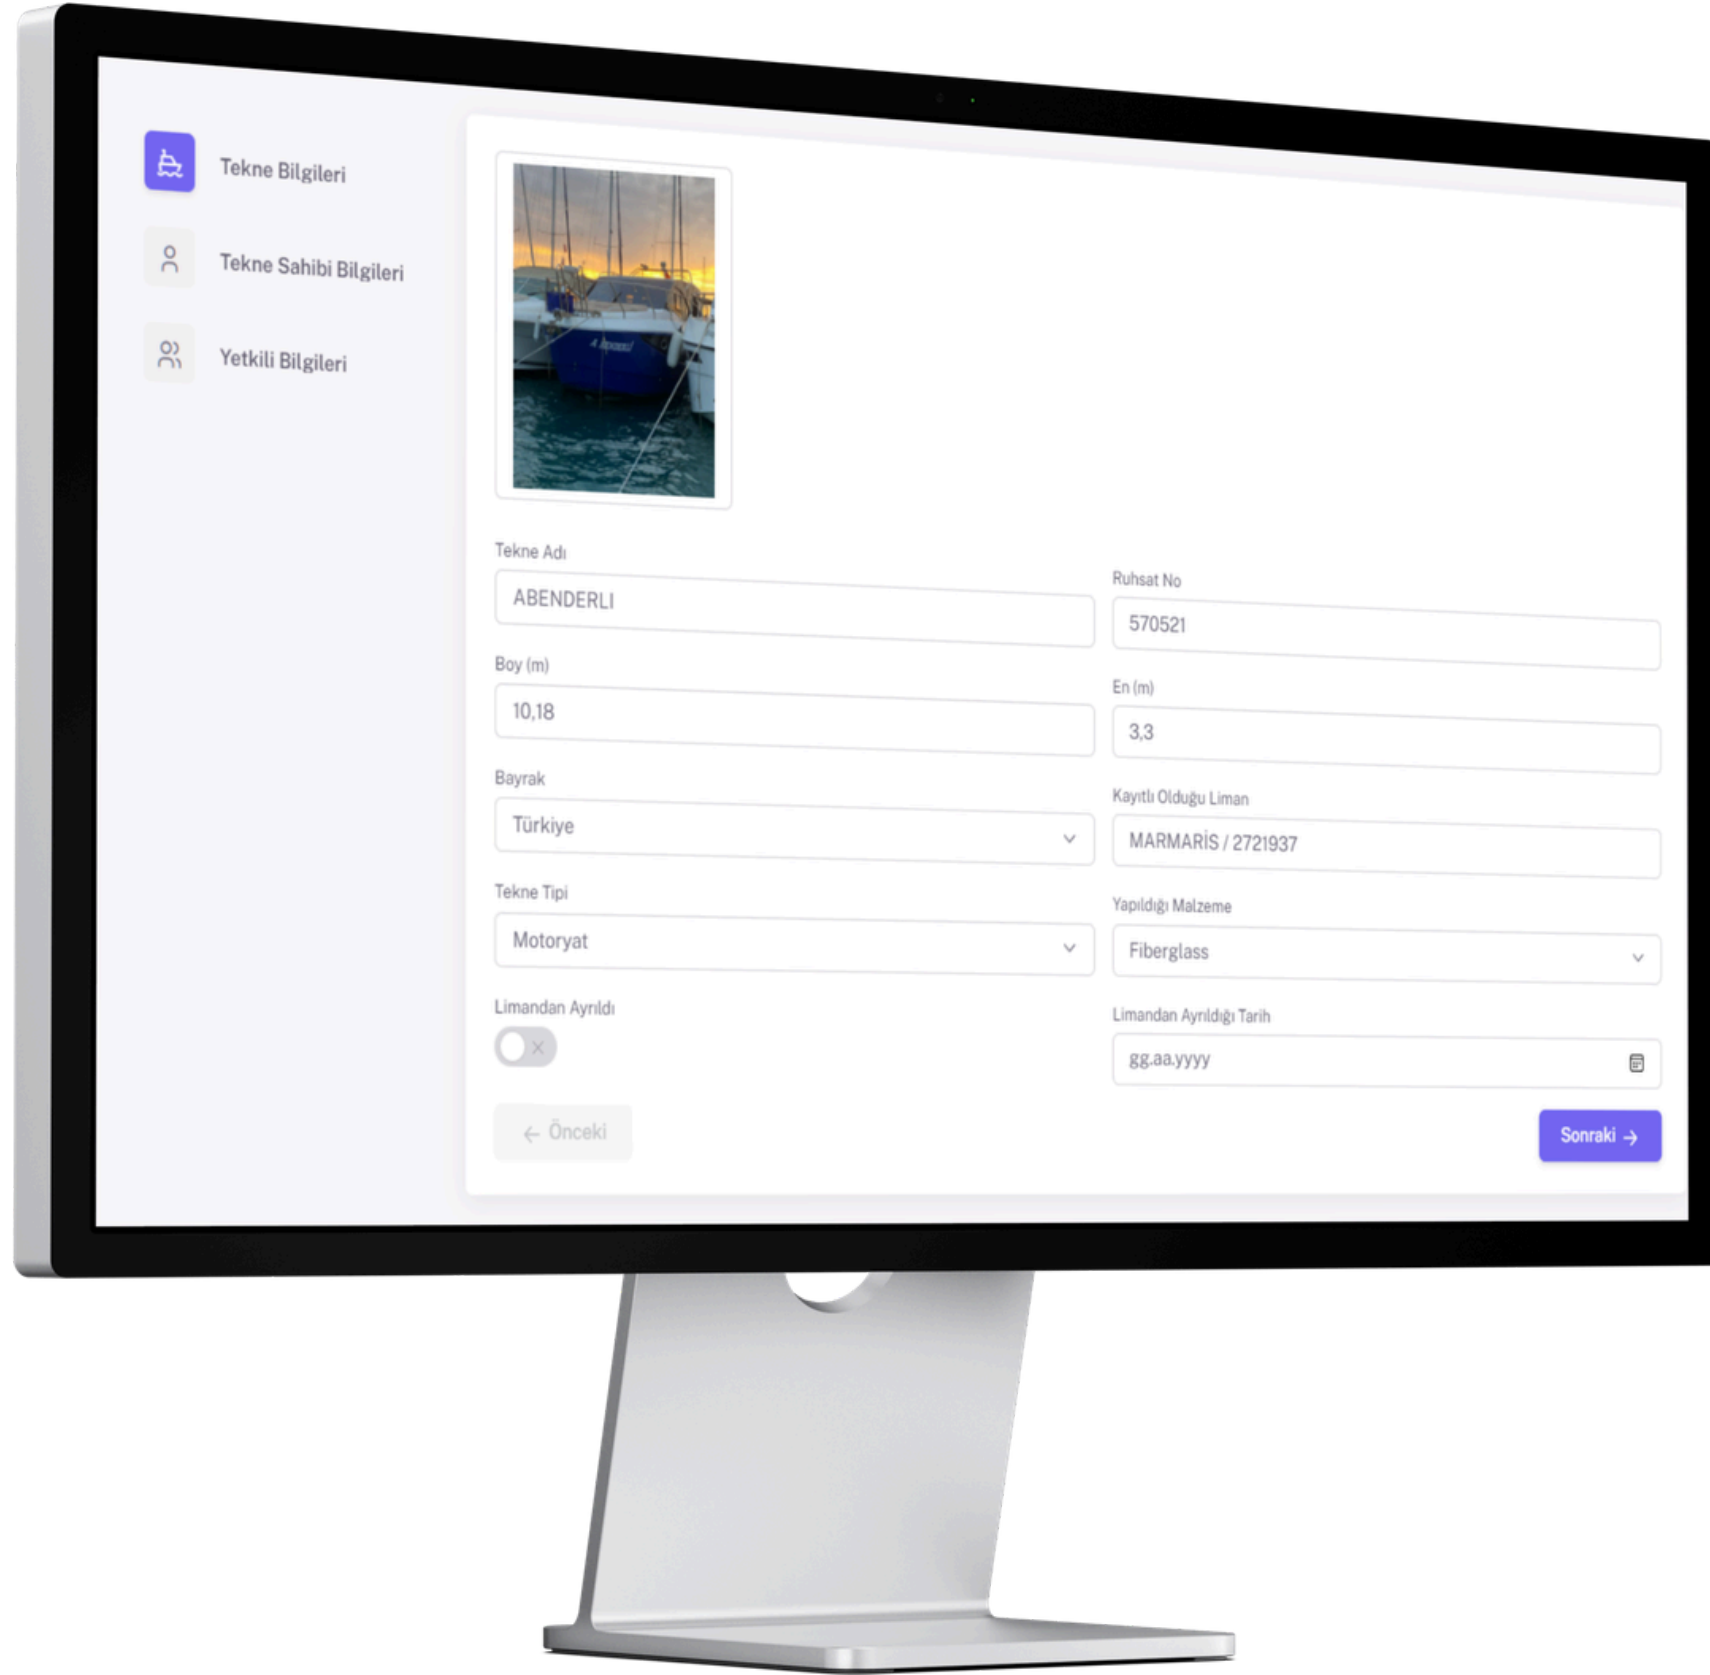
Tekne Bilgileri

Tekne Sahibi Bilgileri

Yetkili Bilgileri

Tekne Adı
ABENDERLI

Ruhsat No
570521

Boy (m)
10,18

En (m)
3,3

Bayrak
Türkiye

Kayıtlı Olduğu Liman
MARMARİS / 2721937

Tekne Tipi
Motoryat

Yapıldığı Malzeme
Fiberglass

Limandan Ayrıldı

Limandan Ayrıldığı Tarih
gg.aa.yyyy

← Önceki

Sonraki →